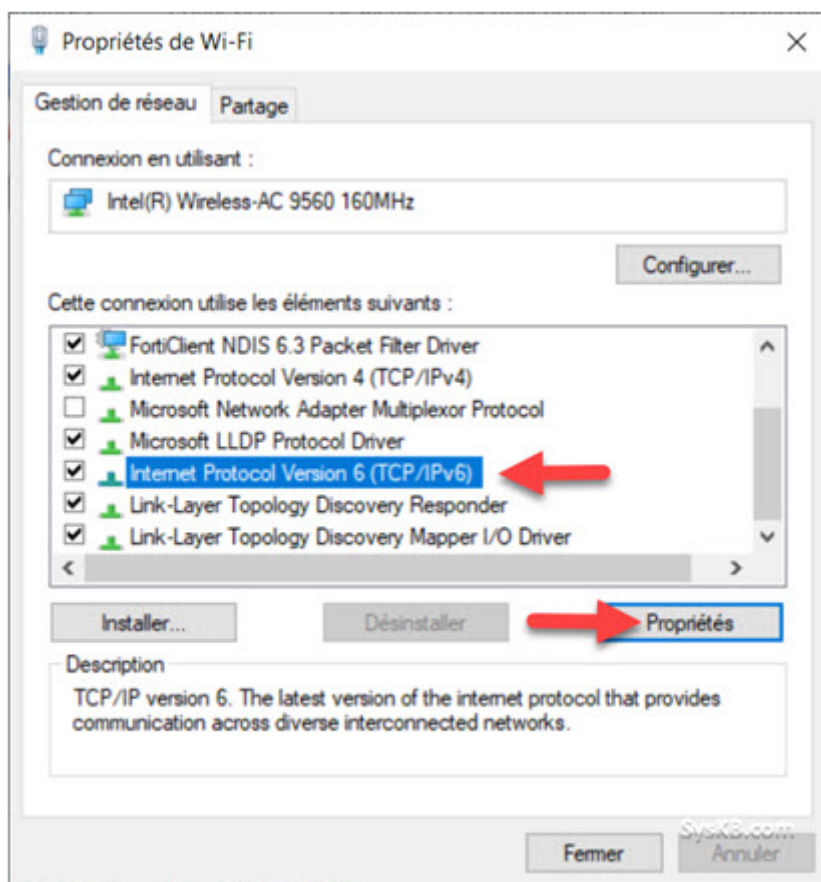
Propriétés de Wi-Fi

Gestion de réseau
Partage

Connexion en utilisant :

Intel(R) Wireless-AC 9560 160MHz

Configurer...

Cette connexion utilise les éléments suivants :

FortiClient NDIS 6.3 Packet Filter Driver
Internet Protocol Version 4 (TCP/IPv4)
Microsoft Network Adapter Multiplexor Protocol
Microsoft LLDP Protocol Driver
Internet Protocol Version 6 (TCP/IPv6)
Link-Layer Topology Discovery Responder
Link-Layer Topology Discovery Mapper I/O Driver

Installer...
Désinstaller
Propriétés

Description
TCP/IP version 6. The latest version of the internet protocol that provides communication across diverse interconnected networks.

SysKB.com

Fermer
Annuler